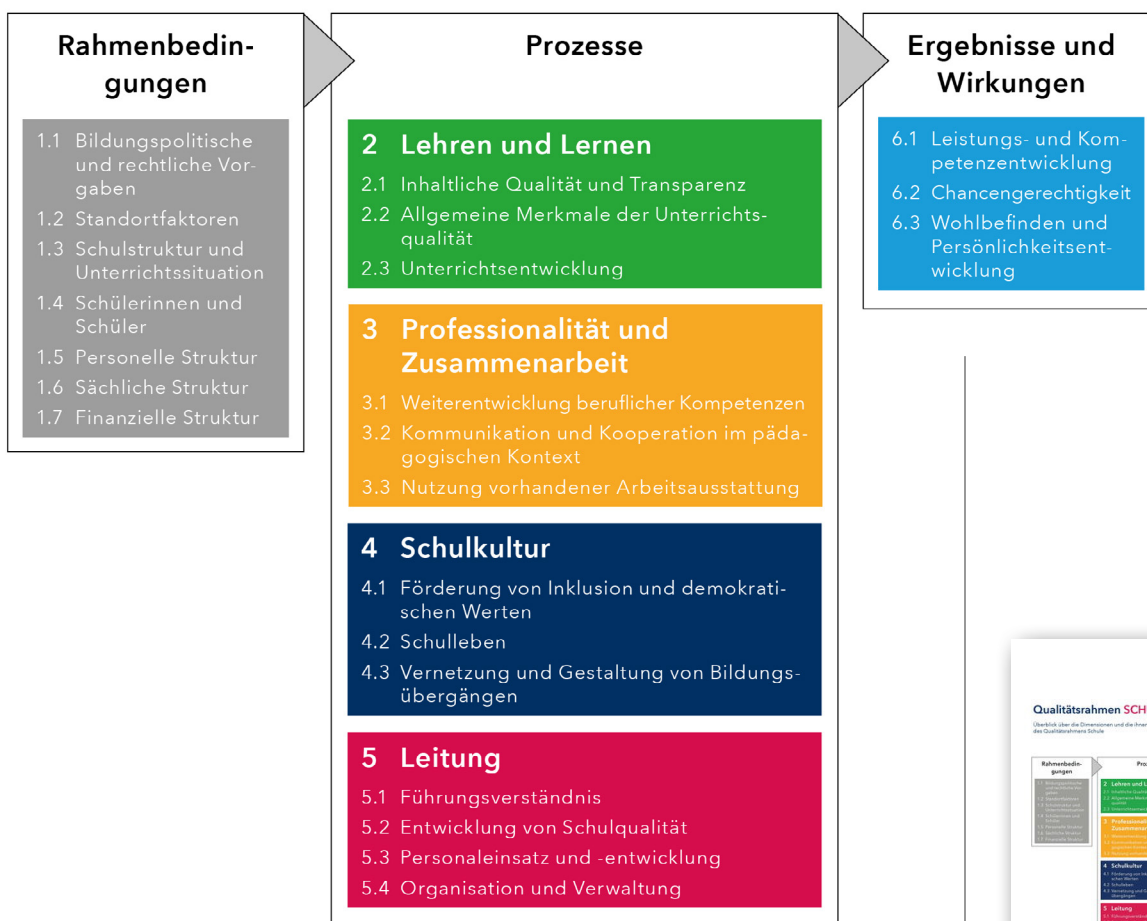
Rahmenbedingungen

1.1 Bildungspolitische und rechtliche Vorgaben
1.2 Standortfaktoren
1.3 Schulstruktur und Unterrichtssituation
1.4 Schülerinnen und Schüler
1.5 Personelle Struktur
1.6 Sächliche Struktur
1.7 Finanzielle Struktur

Prozesse

2 Lehren und Lernen
2.1 Inhaltliche Qualität und Transparenz
2.2 Allgemeine Merkmale der Unterrichtsqualität
2.3 Unterrichtsentwicklung

3 Professionalität und Zusammenarbeit
3.1 Weiterentwicklung beruflicher Kompetenzen
3.2 Kommunikation und Kooperation im pädagogischen Kontext
3.3 Nutzung vorhandener Arbeitsausstattung

4 Schulkultur
4.1 Förderung von Inklusion und demokratischen Werten
4.2 Schulleben
4.3 Vernetzung und Gestaltung von Bildungsübergängen

5 Leitung
5.1 Führungsverständnis
5.2 Entwicklung von Schulqualität
5.3 Personaleinsatz und -entwicklung
5.4 Organisation und Verwaltung

Ergebnisse und Wirkungen

6.1 Leistungs- und Kompetenzentwicklung
6.2 Chancengerechtigkeit
6.3 Wohlbefinden und Persönlichkeitsentwicklung

Qualitätsrahmen SCH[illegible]
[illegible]